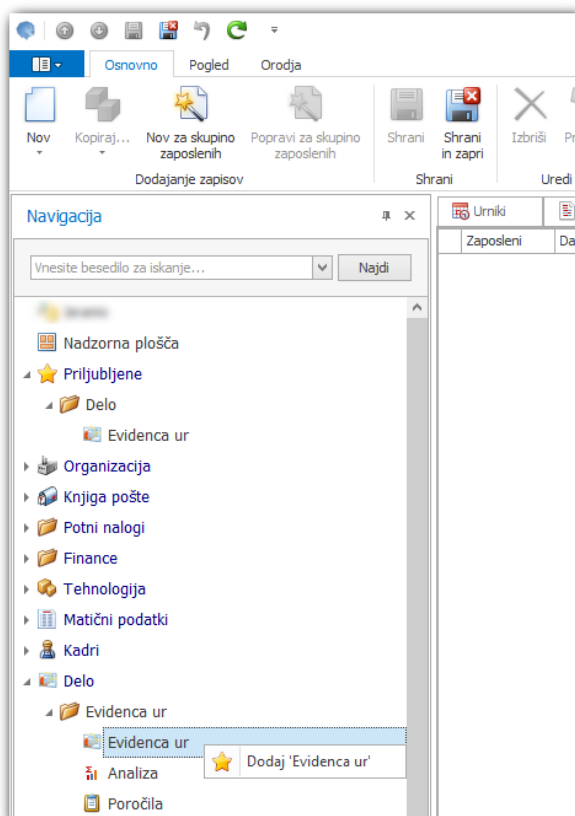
Osnovno Pogled Orodja

Nov
Kopiraj...
Nov za skupino zaposlenih
Popravi za skupino zaposlenih
Dodajanje zapisov

Shrani
Shrani in zapri
Shrani

Izbriši
Pr
Uredi

Navigacija

Vnesite besedilo za iskanje...
Najdi

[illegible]
Nadzorna plošča
Priljubljene
Delo
Evidenca ur
Organizacija
Knjiga pošte
Potni nalogi
Finance
Tehnologija
Matični podatki
Kadri
Delo
Evidenca ur
Evidenca ur
Analiza
Poročila

Dodaj 'Evidenca ur'

Urniki
Zaposleni
Da